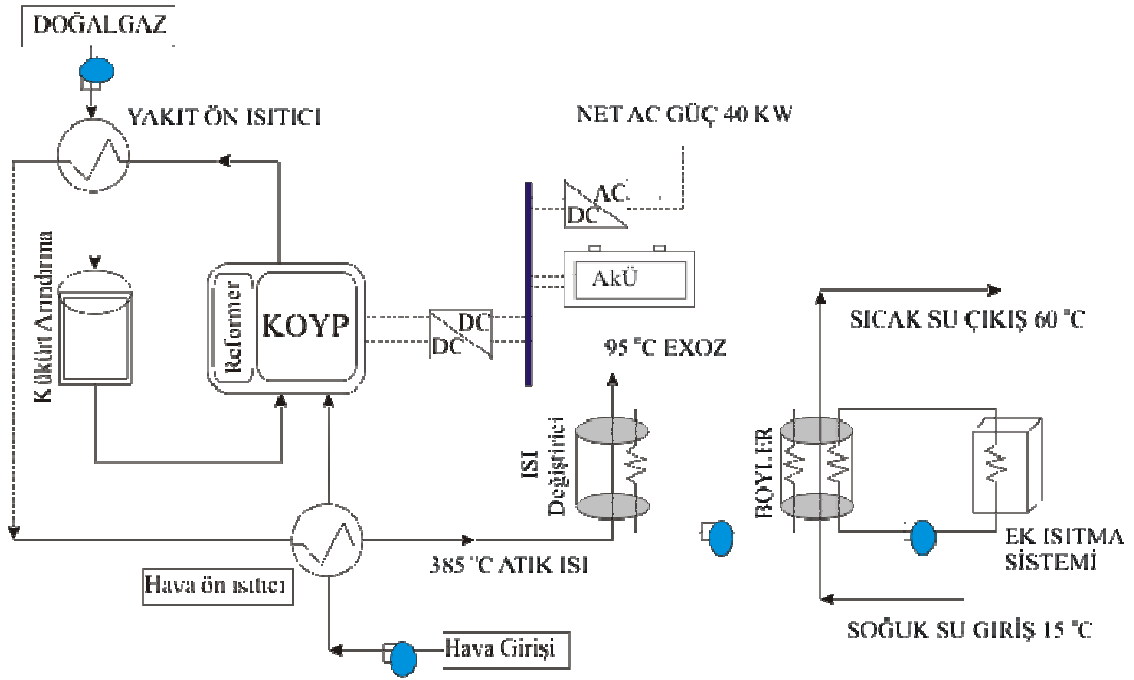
DOĞALGAZ

YAKIT ÖN ISITICI

NET AC GÜÇ 40 KW

AC
DC

Kükürt Arındırma

Reformer

KOYP

AkÜ

DC
DC

SICAK SU ÇIKIŞ 60 °C

95 °C EXOZ

ISI Değiştirici

BOYLER

EK ISITMA SİSTEMİ

385 °C ATIK ISI

Hava ön ısıtıcı

SOĞUK SU GİRİŞ 15 °C

Hava Girişi